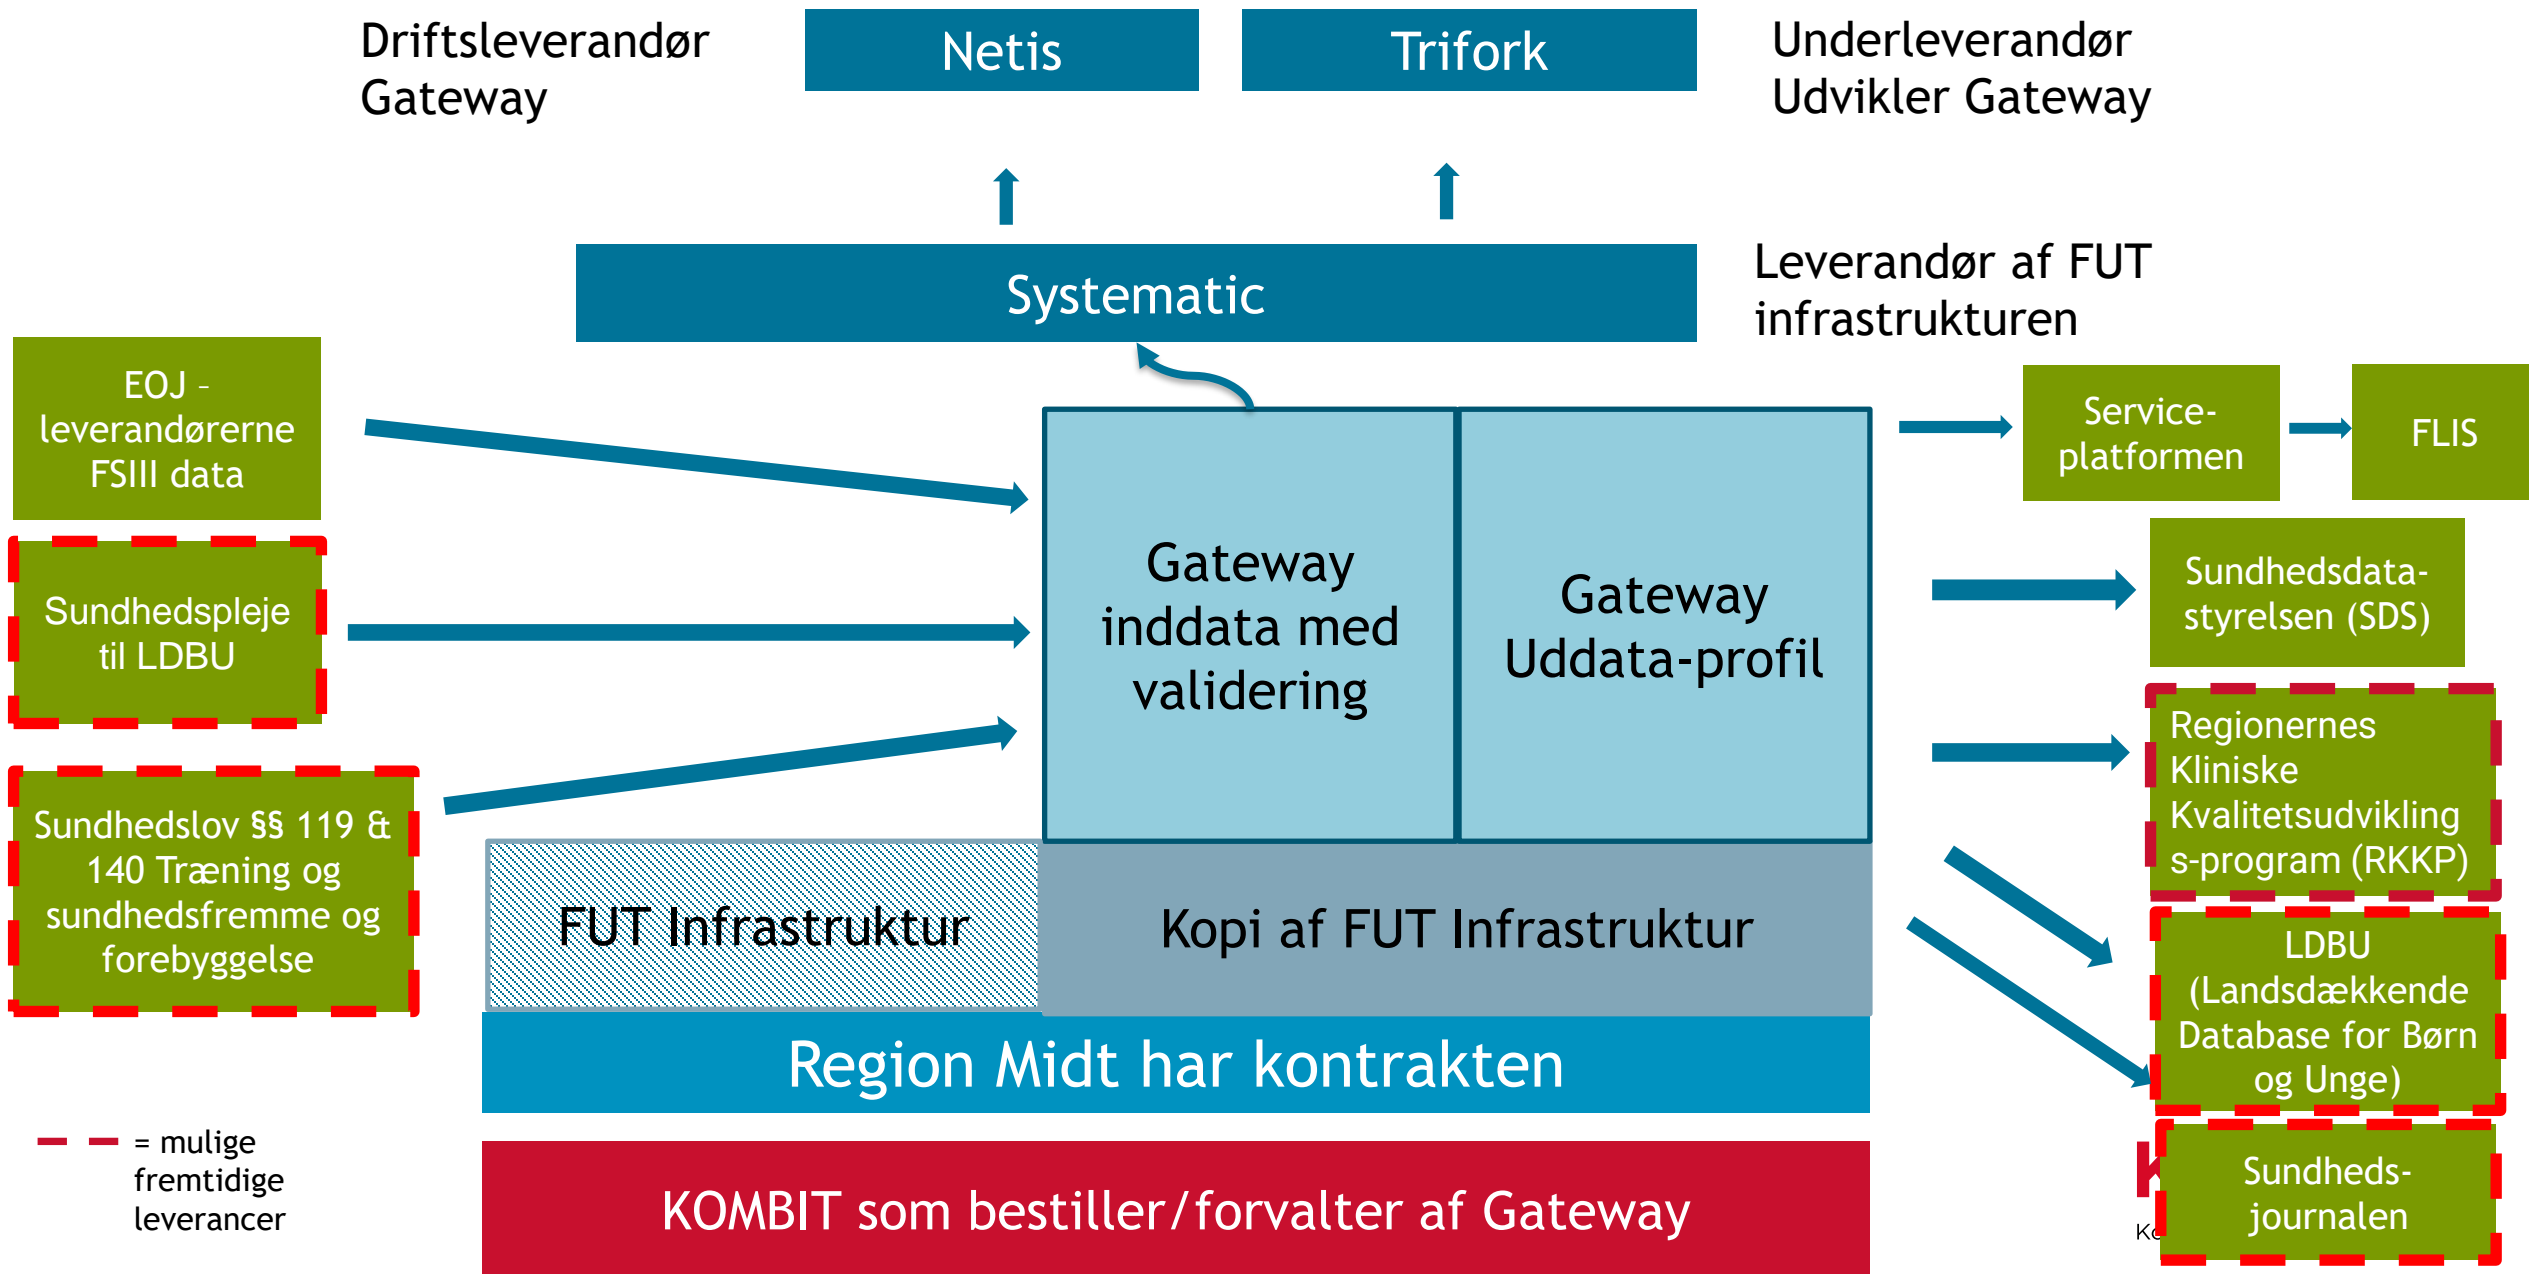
Driftsleverandør Gateway

Netis

Trifork

Underleverandør Udvikler Gateway

Systematic

Leverandør af FUT infrastrukturen

EOJ - leverandørerne FSIII data

Sundhedspleje til LDBU

Sundhedslov §§ 119 & 140 Træning og sundhedsfremme og forebyggelse

Gateway inddata med validering

Gateway Uddata-profil

Service-platformen

FLIS

Sundhedsdata-styrelsen (SDS)

Regionernes Kliniske Kvalitetsudviklings-program (RKKP)

LDBU (Landsdækkende Database for Børn og Unge)

Sundheds-journalen

FUT Infrastruktur

Kopi af FUT Infrastruktur

Region Midt har kontrakten

KOMBIT som bestiller/forvalter af Gateway

= mulige fremtidige leverancer

Ko